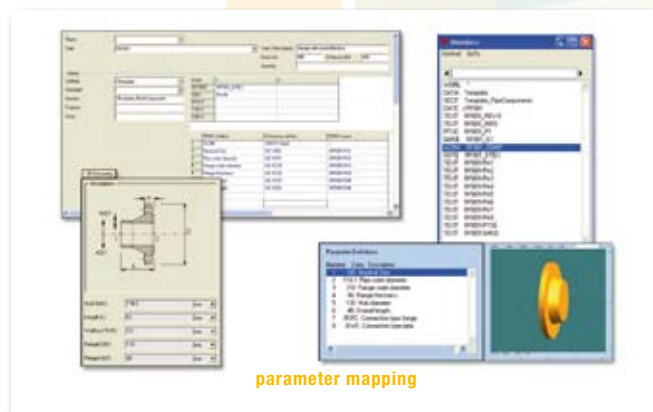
parameter mapping

Parameter Definitions

Number Data Description
1 DN Nominal Size
2 D1 Pipe outer diameter
3 D2 Flange outer diameter
4 B Flange thickness
5 D3 Hub diameter
6 H Overall length

TEMPLATE
Templates_PipeComponent